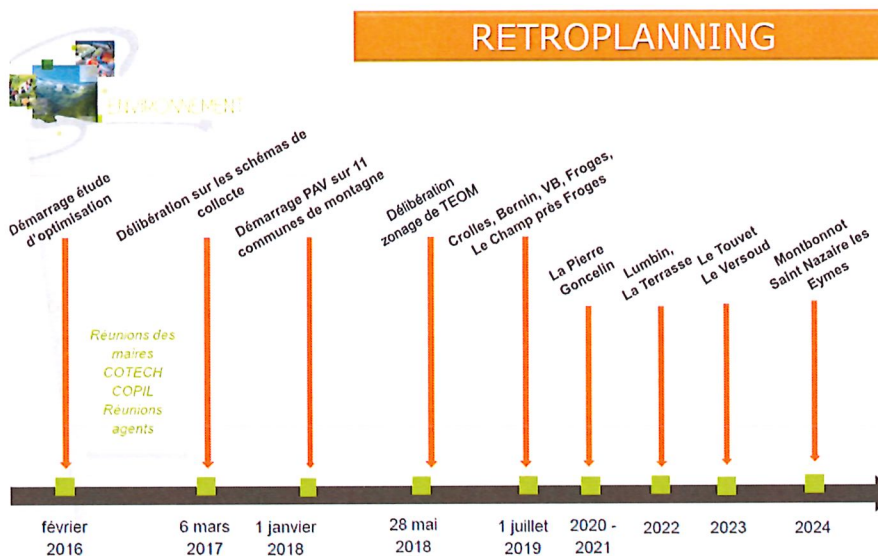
RETROPLANNING

ENVIRONNEMENT

Démarrage étude d'optimisation

Délibération sur les schémas de collecte

Démarrage PAV sur 11 communes de montagne

Délibération zonage de TEOM

Crolles, Bernin, VB, Froges, Le Champ près Froges

La Pierre Goncelin

Lumbin, La Terrasse

Le Touvet Le Versoud

Montbonnot Saint Nazaire les Eymes

Réunions des maires
COTECH
COPIL
Réunions agents

février 2016

6 mars 2017

1 janvier 2018

28 mai 2018

1 juillet 2019

2020 - 2021

2022

2023

2024